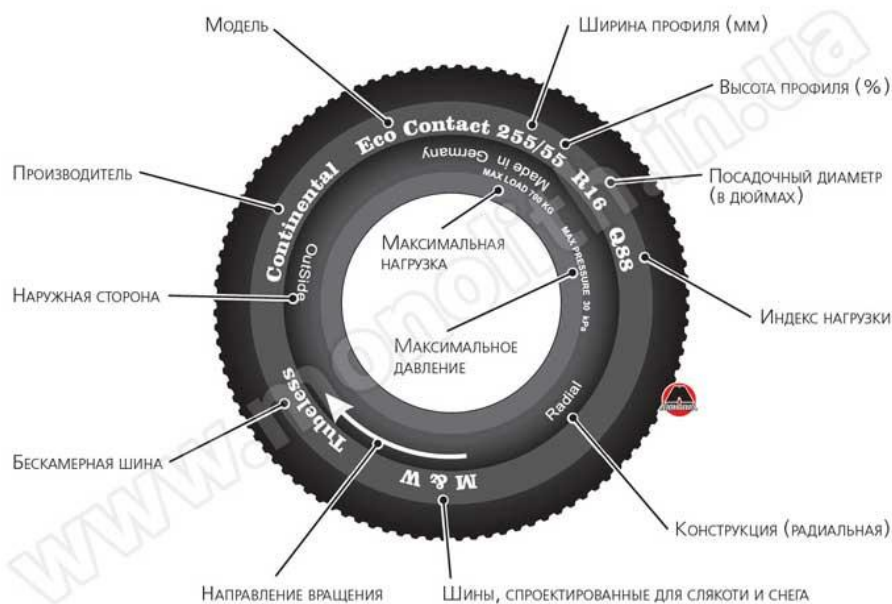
Модель

Ширина профиля (мм)

Высота профиля (%)

Производитель

Посадочный диаметр (в дюймах)

Eco Contact 255/55 R16 Q88

Continental

Made in Germany

MAX LOAD 750 KG

Максимальная нагрузка

MAX PRESSURE 30 kPa

OutSide

Наружная сторона

Индекс нагрузки

Максимальное давление

Tubeless

Radial

M & W

Бескамерная шина

Конструкция (радиальная)

Направление вращения

Шины, спроектированные для слякоти и снега

www.monolit-m.com.ua